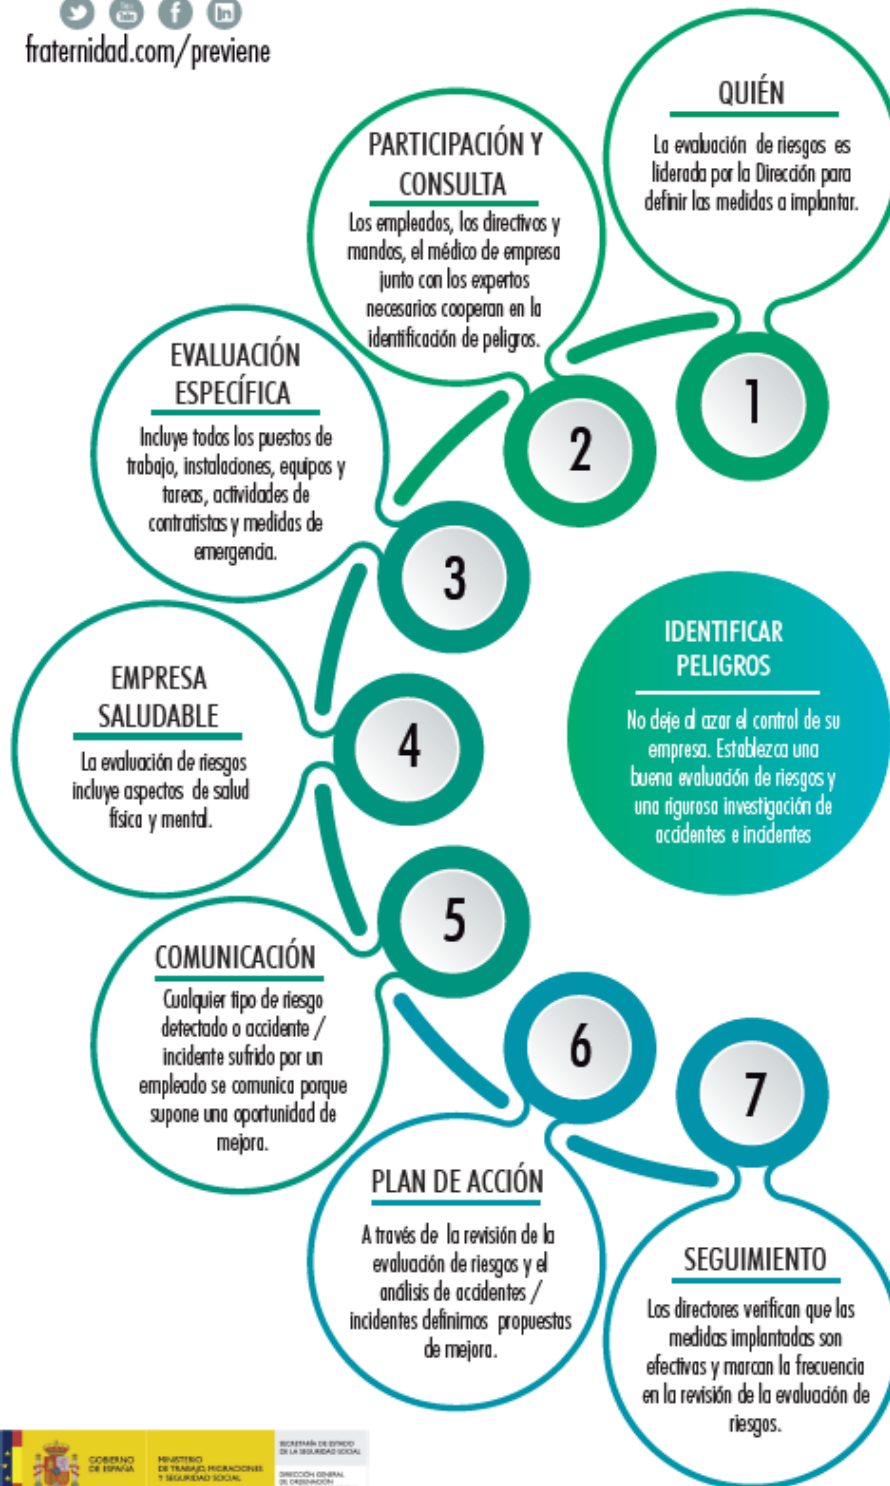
fraternidad.com/previene

QUIÉN
La evaluación de riesgos es liderada por la Dirección para definir las medidas a implantar.

1

PARTICIPACIÓN Y CONSULTA
Los empleados, los directivos y mandos, el médico de empresa junto con los expertos necesarios cooperan en la identificación de peligros.

2

EVALUACIÓN ESPECÍFICA
Incluye todos los puestos de trabajo, instalaciones, equipos y tareas, actividades de contratistas y medidas de emergencia.

3

IDENTIFICAR PELIGROS
No deje al azar el control de su empresa. Establezca una buena evaluación de riesgos y una rigurosa investigación de accidentes e incidentes

EMPRESA SALUDABLE
La evaluación de riesgos incluye aspectos de salud física y mental.

4

5

COMUNICACIÓN
Cualquier tipo de riesgo detectado o accidente / incidente sufrido por un empleado se comunica porque supone una oportunidad de mejora.

6

7

PLAN DE ACCIÓN
A través de la revisión de la evaluación de riesgos y el análisis de accidentes / incidentes definimos propuestas de mejora.

SEGUIMIENTO
Los directores verifican que las medidas implantadas son efectivas y marcan la frecuencia en la revisión de la evaluación de riesgos.

GOBIERNO DE ESPAÑA MINISTERIO DE TRABAJO, MIGRACIONES Y SEGURIDAD SOCIAL SECRETARÍA DE ESTADO DE LA SEGURIDAD SOCIAL DIRECCIÓN GENERAL DE ORDENACIÓN